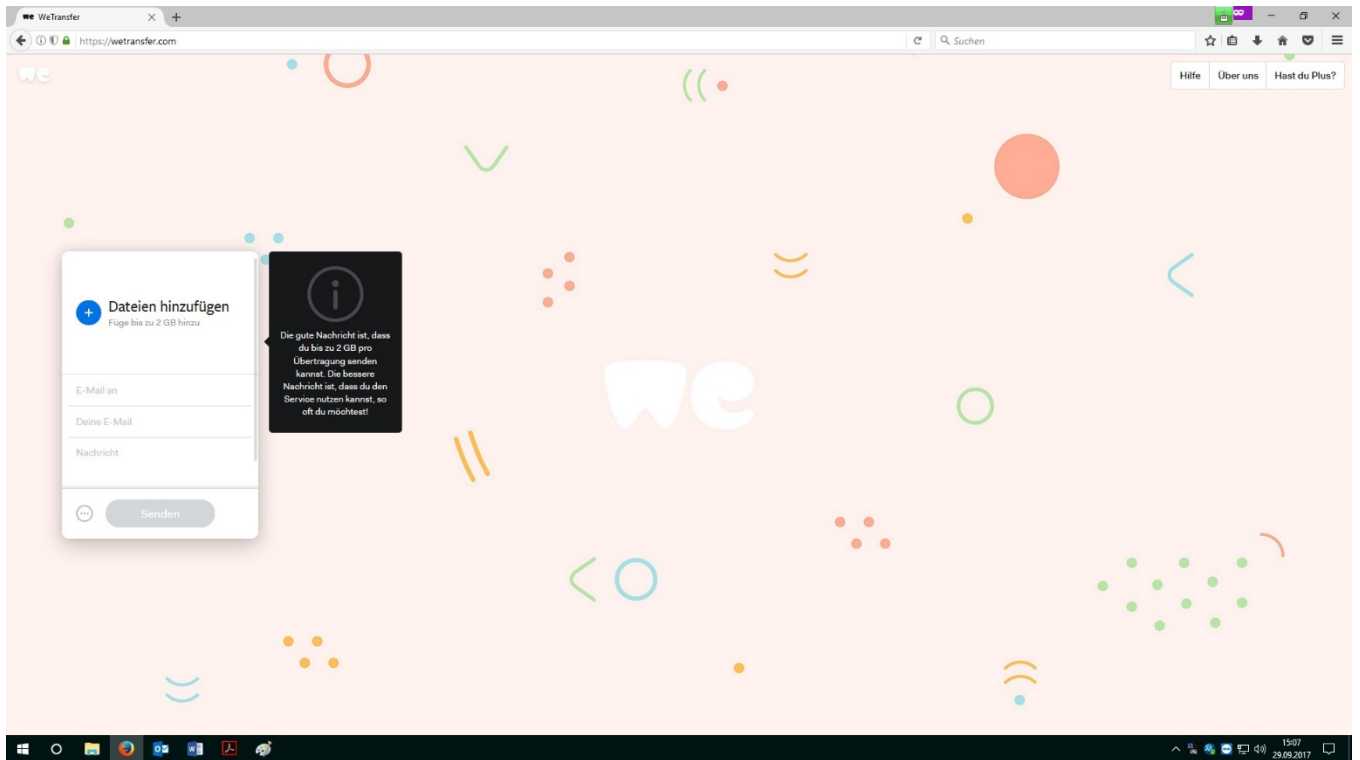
WeTransfer

https://wetransfer.com

Suchen

Hilfe Über uns Hast du Plus?

Dateien hinzufügen
Füge bis zu 2 GB hinzu

E-Mail an

Deine E-Mail

Nachricht

Senden

Die gute Nachricht ist, dass du bis zu 2 GB pro Übertragung senden kannst. Die bessere Nachricht ist, dass du den Service nutzen kannst, so oft du möchtest!

15:07
29.09.2017